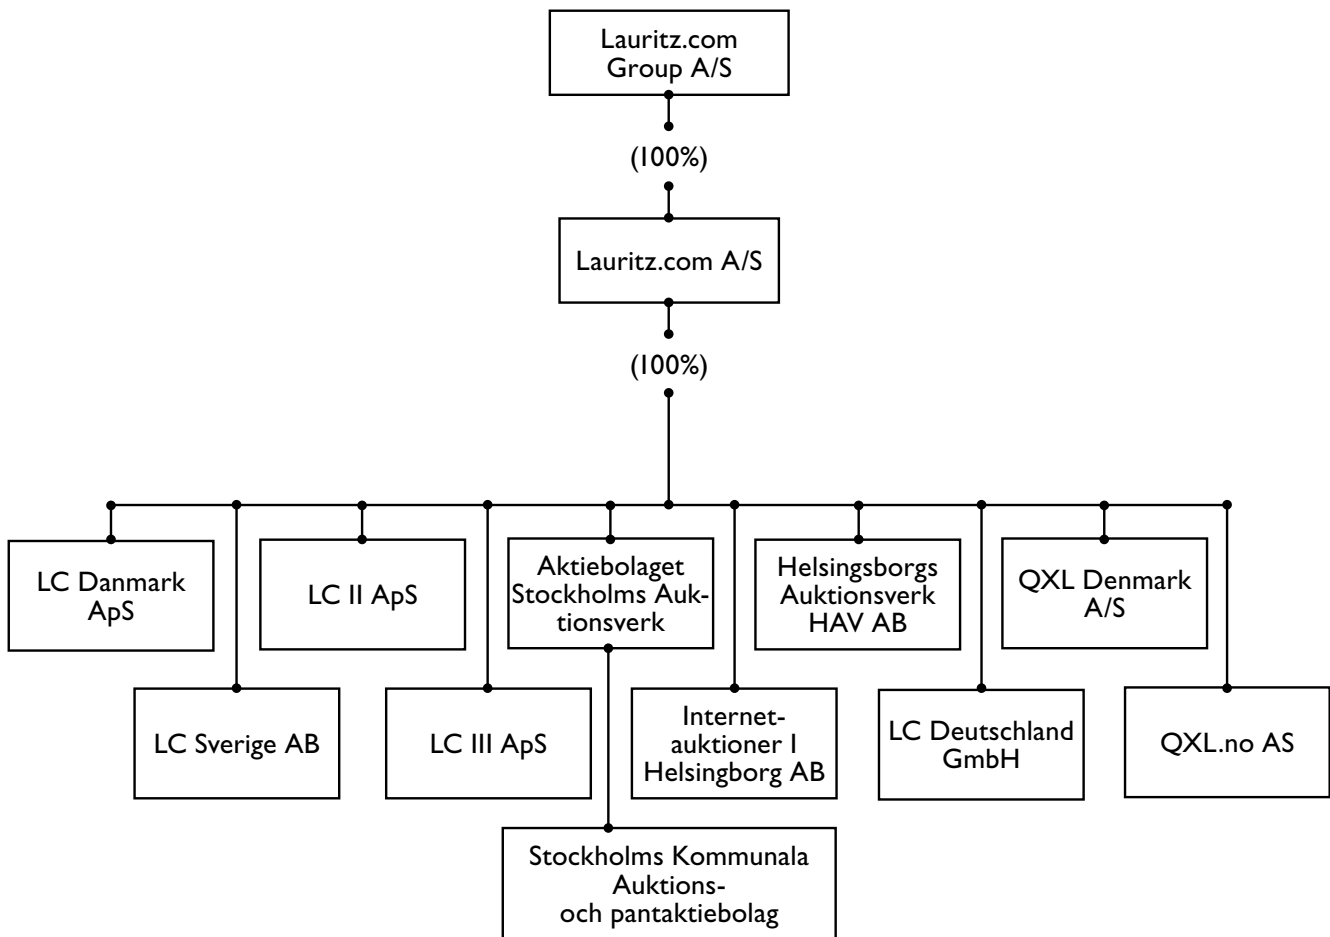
Lauritz.com Group A/S

(100%)

Lauritz.com A/S

(100%)

LC Danmark ApS

LC Sverige AB

LC II ApS

LC III ApS

Aktiebolaget Stockholms Auktionsverk

Stockholms Kommunala Auktions- och pantaktiebolag

Internet-auktioner I Helsingborg AB

Helsingsborgs Auktionsverk HAV AB

LC Deutschland GmbH

QXL Denmark A/S

QXL.no AS